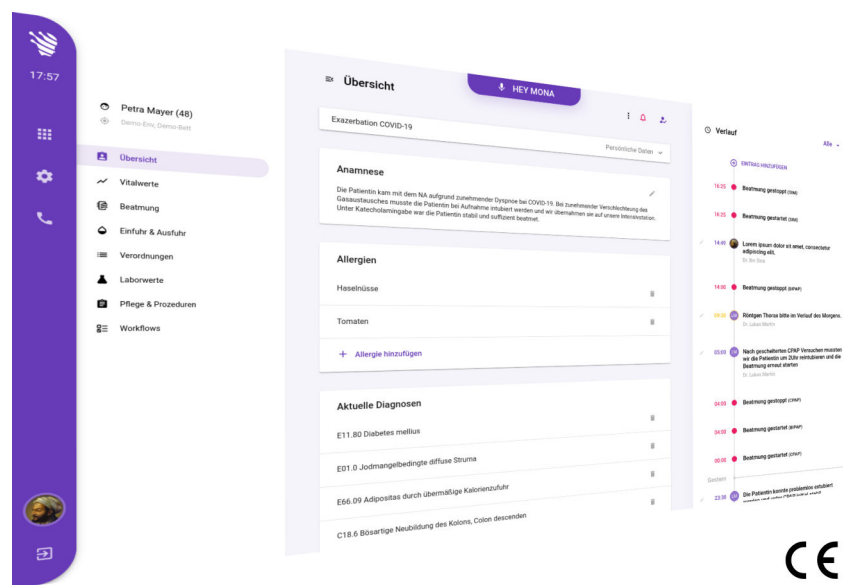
17:57

Petra Mayer (48)
Demo-Env, Demo-Bett

Übersicht
Vitalwerte
Beatmung
Einfuhr & Ausfuhr
Verordnungen
Laborwerte
Pflege & Prozeduren
Workflows

Übersicht

HEY MONA

Exazerbation COVID-19

Persönliche Daten

Anamnese

Die Patientin kam mit dem NA aufgrund zunehmender Dyspnoe bei COVID-19. Bei zunehmender Verschlechterung des Gasaustausches musste die Patientin bei Aufnahme intubiert werden und wir übernahmen sie auf unsere Intensivstation. Unter Katecholamingabe war die Patientin stabil und suffizient beatmet.

Allergien

Haselnüsse

Tomaten

+ Allergie hinzufügen

Aktuelle Diagnosen

E11.80 Diabetes mellius

E01.0 Jodmangelbedingte diffuse Struma

E66.09 Adipositas durch übermäßige Kalorienzufuhr

C18.6 Bösartige Neubildung des Kolons, Colon descenden

Verlauf

Alle

EINTRAG HINZUFÜGEN

16:25 Beatmung gestoppt (SIMV)

16:25 Beatmung gestartet (SIMV)

14:40 Lorem ipsum dolor sit amet, consectetur adipiscing elit.
Dr. Bo Bos

14:00 Beatmung gestoppt (BIPAP)

09:20 Röntgen Thorax bitte im Verlauf des Morgens.
Dr. Lukas Martin

05:00 Nach gescheiterten CPAP Versuchen mussten wir die Patientin um 2Uhr reintubieren und die Beatmung erneut starten
Dr. Lukas Martin

04:00 Beatmung gestoppt (CPAP)

04:00 Beatmung gestartet (BIPAP)

00:00 Beatmung gestartet (CPAP)

Gestern

23:30 Die Patientin konnte problemlos extubiert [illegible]

CE